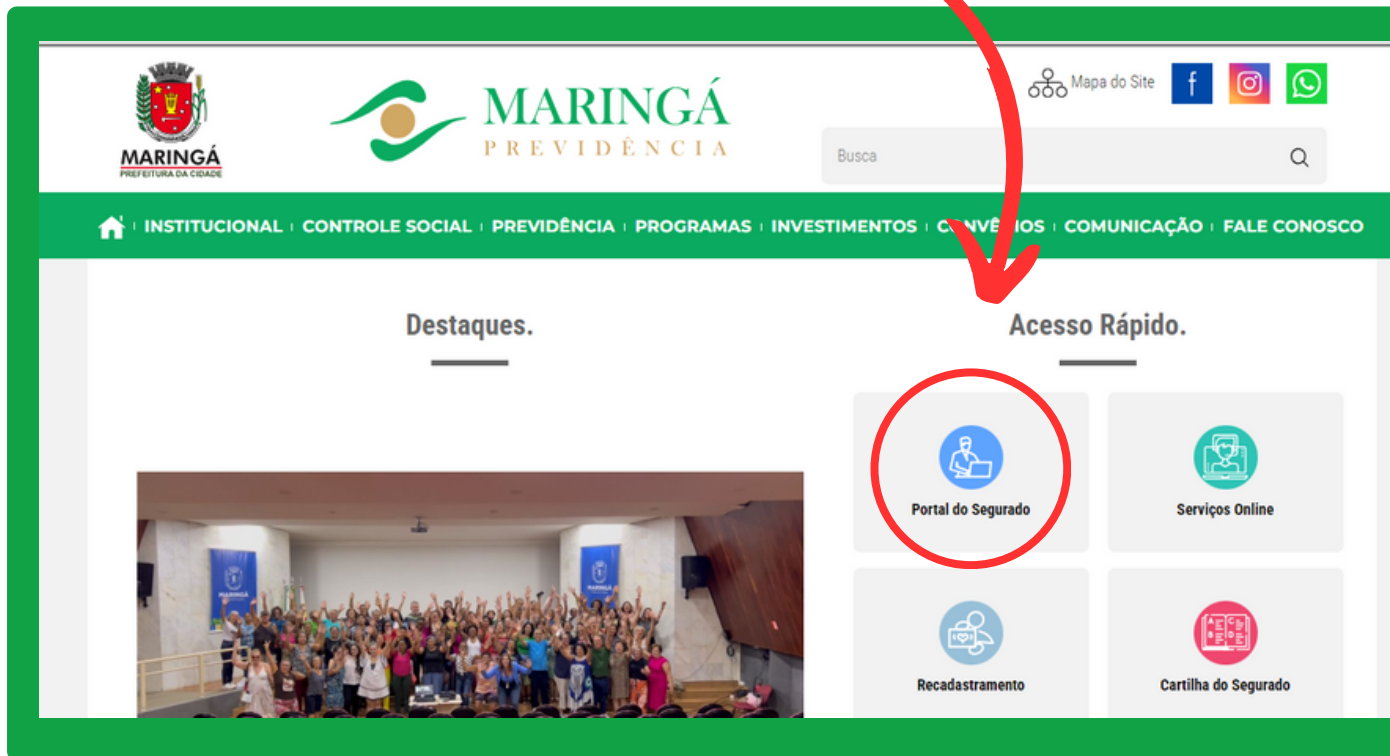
MARINGÁ
PREFEITURA DA CIDADE

MARINGÁ
PREVIDÊNCIA

Mapa do Site

Busca

INSTITUCIONAL | CONTROLE SOCIAL | PREVIDÊNCIA | PROGRAMAS | INVESTIMENTOS | C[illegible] | COMUNICAÇÃO | FALE CONOSCO

Destaques.

Acesso Rápido.

MARINGÁ

Portal do Segurado

Serviços Online

Recadastramento

Cartilha do Segurado